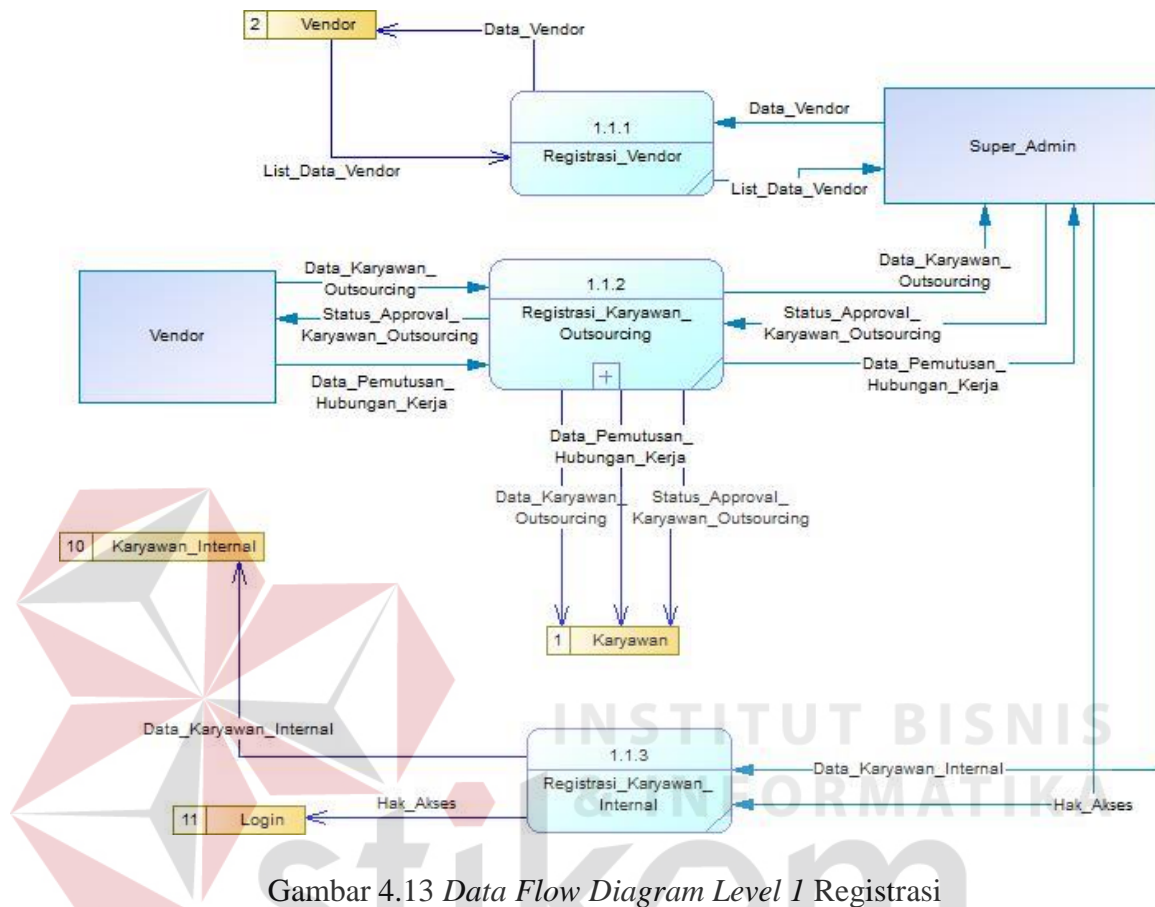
2 Vendor

Data_Vendor

List_Data_Vendor

1.1.1

Registrasi_Vendor

Data_Vendor

List_Data_Vendor

Super_Admin

Data_Karyawan_ Outsourcing

Status_Approval_ Karyawan_Outsourcing

Vendor

Data_Pemutusan_ Hubungan_Kerja

1.1.2

Registrasi_Karyawan_ Outsourcing

Data_Karyawan_ Outsourcing

Status_Approval_ Karyawan_Outsourcing

Data_Pemutusan_ Hubungan_Kerja

Data_Pemutusan_ Hubungan_Kerja

Data_Karyawan_ Outsourcing

Status_Approval_ Karyawan_Outsourcing

10 Karyawan_Internal

1 Karyawan

Data_Karyawan_Internal

1.1.3

Registrasi_Karyawan_ Internal

Data_Karyawan_Internal

Hak_Akses

11 Login

Hak_Akses

INSTITUT BISNIS & INFORMATIKA

stikom

Gambar 4.13 *Data Flow Diagram Level 1* Registrasi